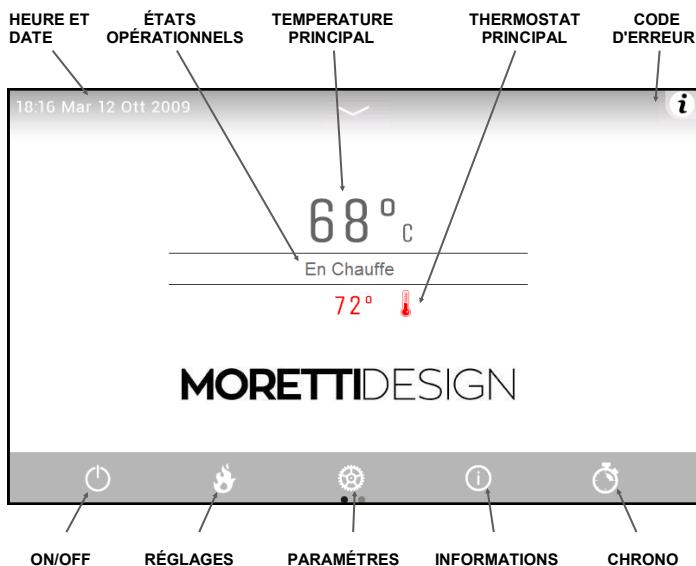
HEURE ET DATE

ÉTATS OPÉRATIONNELS

TEMPERATURE PRINCIPAL

THERMOSTAT PRINCIPAL

CODE D'ERREUR

18:16 Mar 12 Ott 2009

i

68° C

En Chauffe

72°

MORETTIDESIGN

ON/OFF

RÉGLAGES

PARAMÉTRES

INFORMATIONS

CHRONO